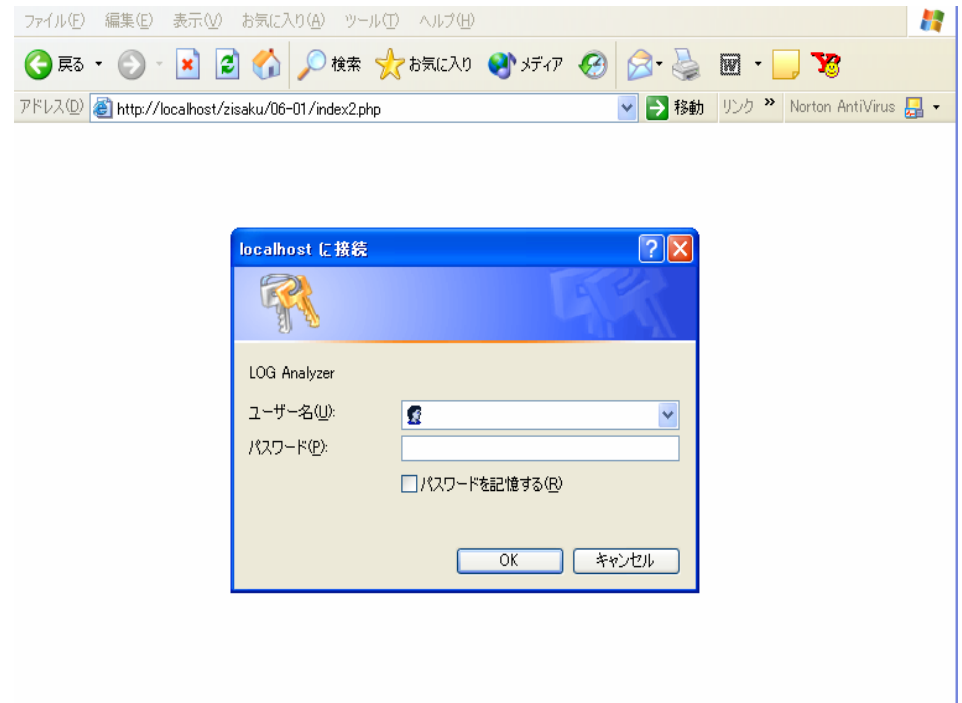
ファイル(F) 編集(E) 表示(V) お気に入り(A) ツール(T) ヘルプ(H)

戻る 検索 お気に入り メディア

アドレス(D) http://localhost/zisaku/06-01/index2.php 移動 リンク » Norton AntiVirus

localhost に接続

LOG Analyzer

ユーザー名(U):

パスワード(P):

パスワードを記憶する(R)

OK キャンセル